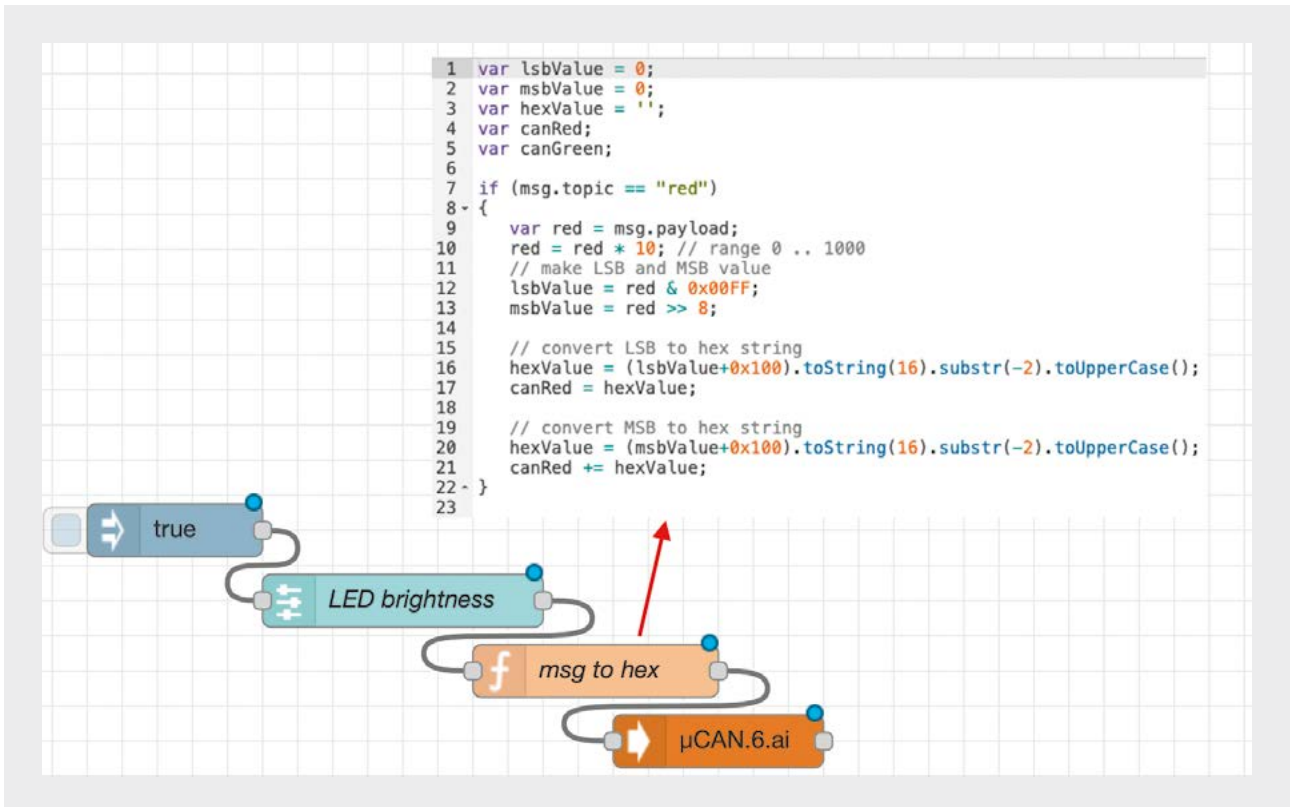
1 var lsbValue = 0;
2 var msbValue = 0;
3 var hexValue = '';
4 var canRed;
5 var canGreen;
6
7 if (msg.topic == "red")
8 {
9 var red = msg.payload;
10 red = red * 10; // range 0 .. 1000
11 // make LSB and MSB value
12 lsbValue = red & 0x00FF;
13 msbValue = red >> 8;
14
15 // convert LSB to hex string
16 hexValue = (lsbValue+0x100).toString(16).substr(-2).toUpperCase();
17 canRed = hexValue;
18
19 // convert MSB to hex string
20 hexValue = (msbValue+0x100).toString(16).substr(-2).toUpperCase();
21 canRed += hexValue;
22 }
23

true

LED brightness

msg to hex

µCAN.6.ai